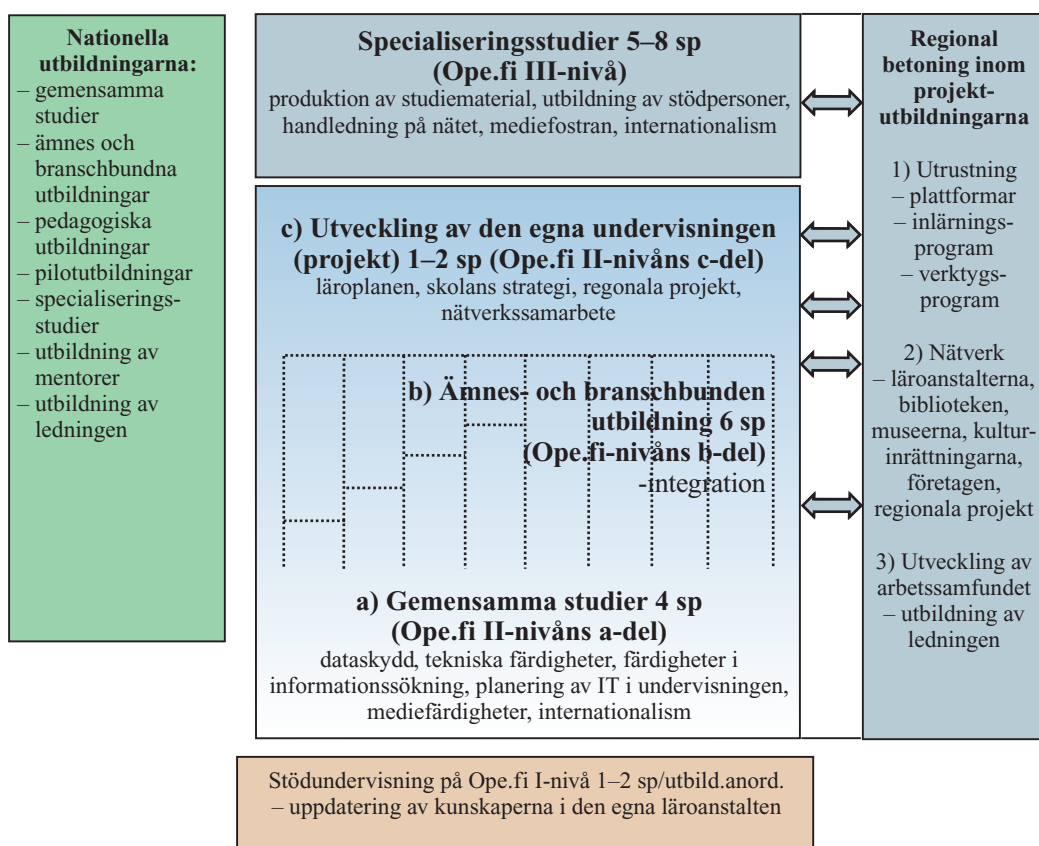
Nationella utbildningarna:
– gemensamma studier
– ämnes och branschbundna utbildningar
– pedagogiska utbildningar
– pilotutbildningar
– specialiseringsstudier
– utbildning av mentorer
– utbildning av ledningen

Specialiseringsstudier 5–8 sp
(Ope.fi III-nivå)
produktion av studiematerial, utbildning av stödpersoner, handledning på nätet, mediefostran, internationalism

c) Utveckling av den egna undervisningen (projekt) 1–2 sp (Ope.fi II-nivåns c-del)
läroplanen, skolans strategi, regonala projekt, nätverkssamarbete

b) Ämnes- och branschbunden utbildning 6 sp
(Ope.fi-nivåns b-del)
-integration

a) Gemensamma studier 4 sp
(Ope.fi II-nivåns a-del)
dataskydd, tekniska färdigheter, färdigheter i informationssökning, planering av IT i undervisningen, mediefärdigheter, internationalism

Regional betoning inom projekt-utbildningarna

1) Utrustning
– plattformar
– inlärnings-program
– verktygs-program

2) Nätverk
– läroanstalterna, biblioteken, museerna, kulturinrättningarna, företagen, regionala projekt

3) Utveckling av arbetssamfundet
– utbildning av ledningen

Stödundervisning på Ope.fi I-nivå 1–2 sp/utbild.anord.
– uppdatering av kunskaperna i den egna läroanstalten